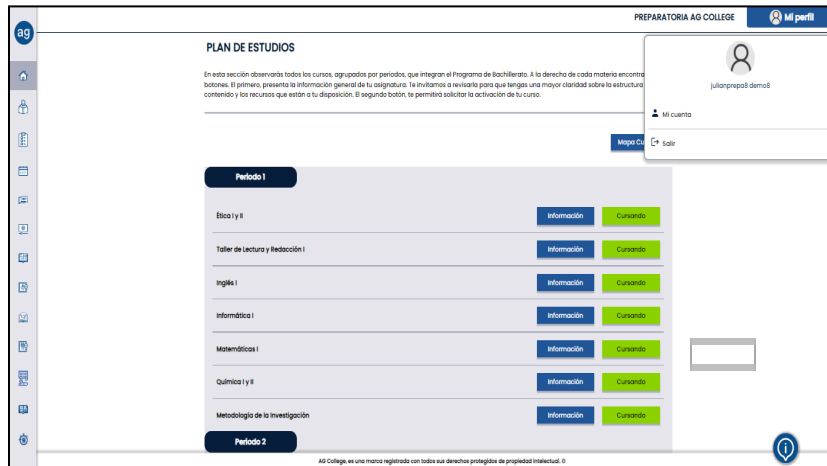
ag

PREPARATORIA AG COLLEGE
Mi perfil

julianprepa8 demo8

Mi cuenta

Salir

PLAN DE ESTUDIOS

En esta sección observarás todos los cursos, agrupados por periodos, que integran el Programa de Bachillerato. A la derecha de cada materia encontra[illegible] botones. El primero, presenta la información general de tu asignatura. Te invitamos a revisarla para que tengas una mayor claridad sobre la estructura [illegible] contenido y los recursos que están a tu disposición. El segundo botón, te permitirá solicitar la activación de tu curso.

Mapa Cu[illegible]

Periodo 1

| | | |
|---|---|---|
| Ética I y II | Información | Cursando |
| Taller de Lectura y Redacción I | Información | Cursando |
| Inglés I | Información | Cursando |
| Informática I | Información | Cursando |
| Matemáticas I | Información | Cursando |
| Química I y II | Información | Cursando |
| Metodología de la Investigación | Información | Cursando |

Periodo 2

AG College, es una marca registrada con todos sus derechos protegidos de propiedad intelectual. ©